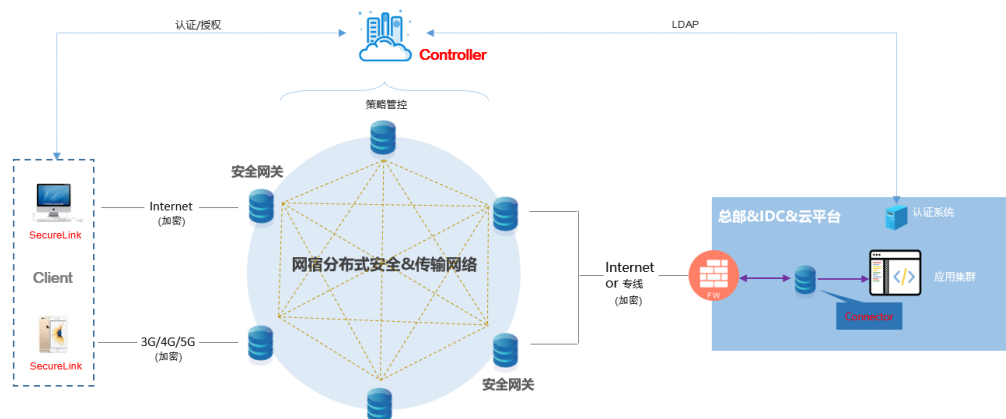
认证/授权

LDAP

Controller

策略管控

安全网关

SecureLink

Client

SecureLink

Internet
(加密)

3G/4G/5G
(加密)

网宿分布式安全&传输网络

安全网关

Internet
or 专线
(加密)

FW

总部&IDC&云平台

认证系统

应用集群

Connector